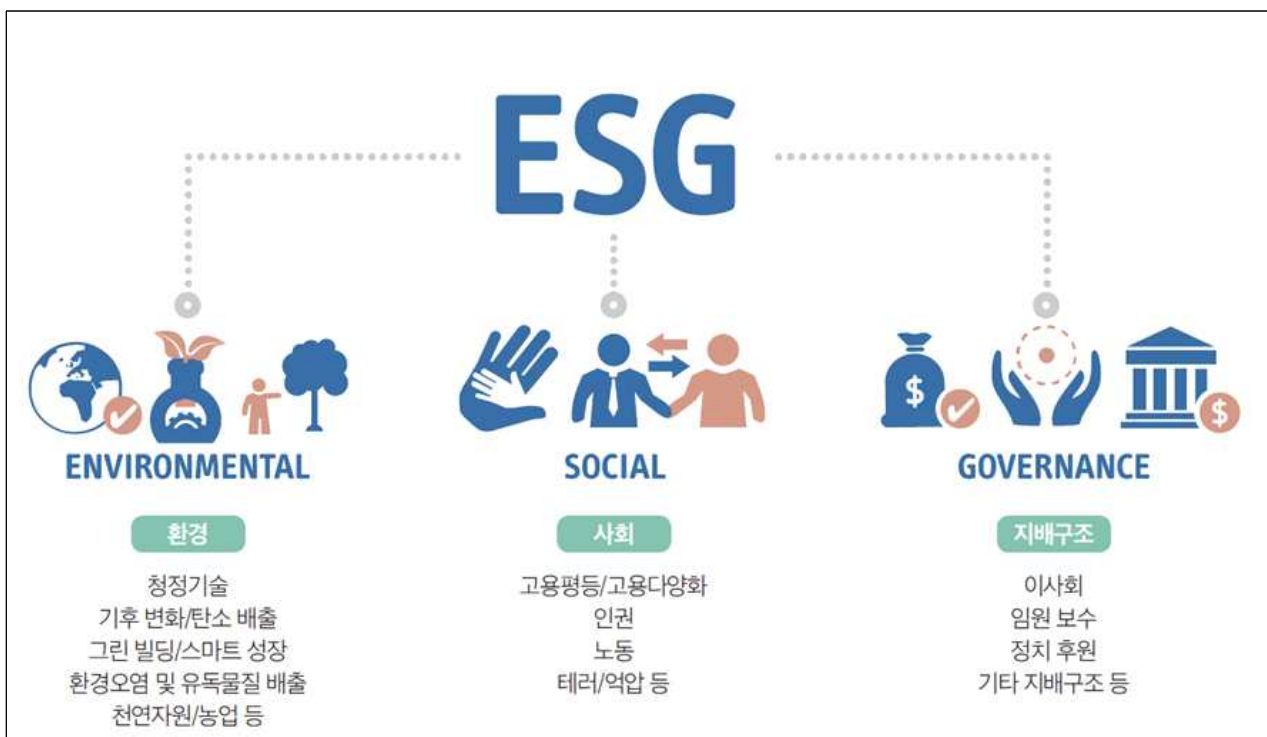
ESG

ENVIRONMENTAL

환경

청정기술
기후 변화/탄소 배출
그린 빌딩/스마트 성장
환경오염 및 유독물질 배출
천연자원/농업 등

SOCIAL

사회

고용평등/고용다양화
인권
노동
테러/억압 등

GOVERNANCE

지배구조

이사회
임원 보수
정치 후원
기타 지배구조 등